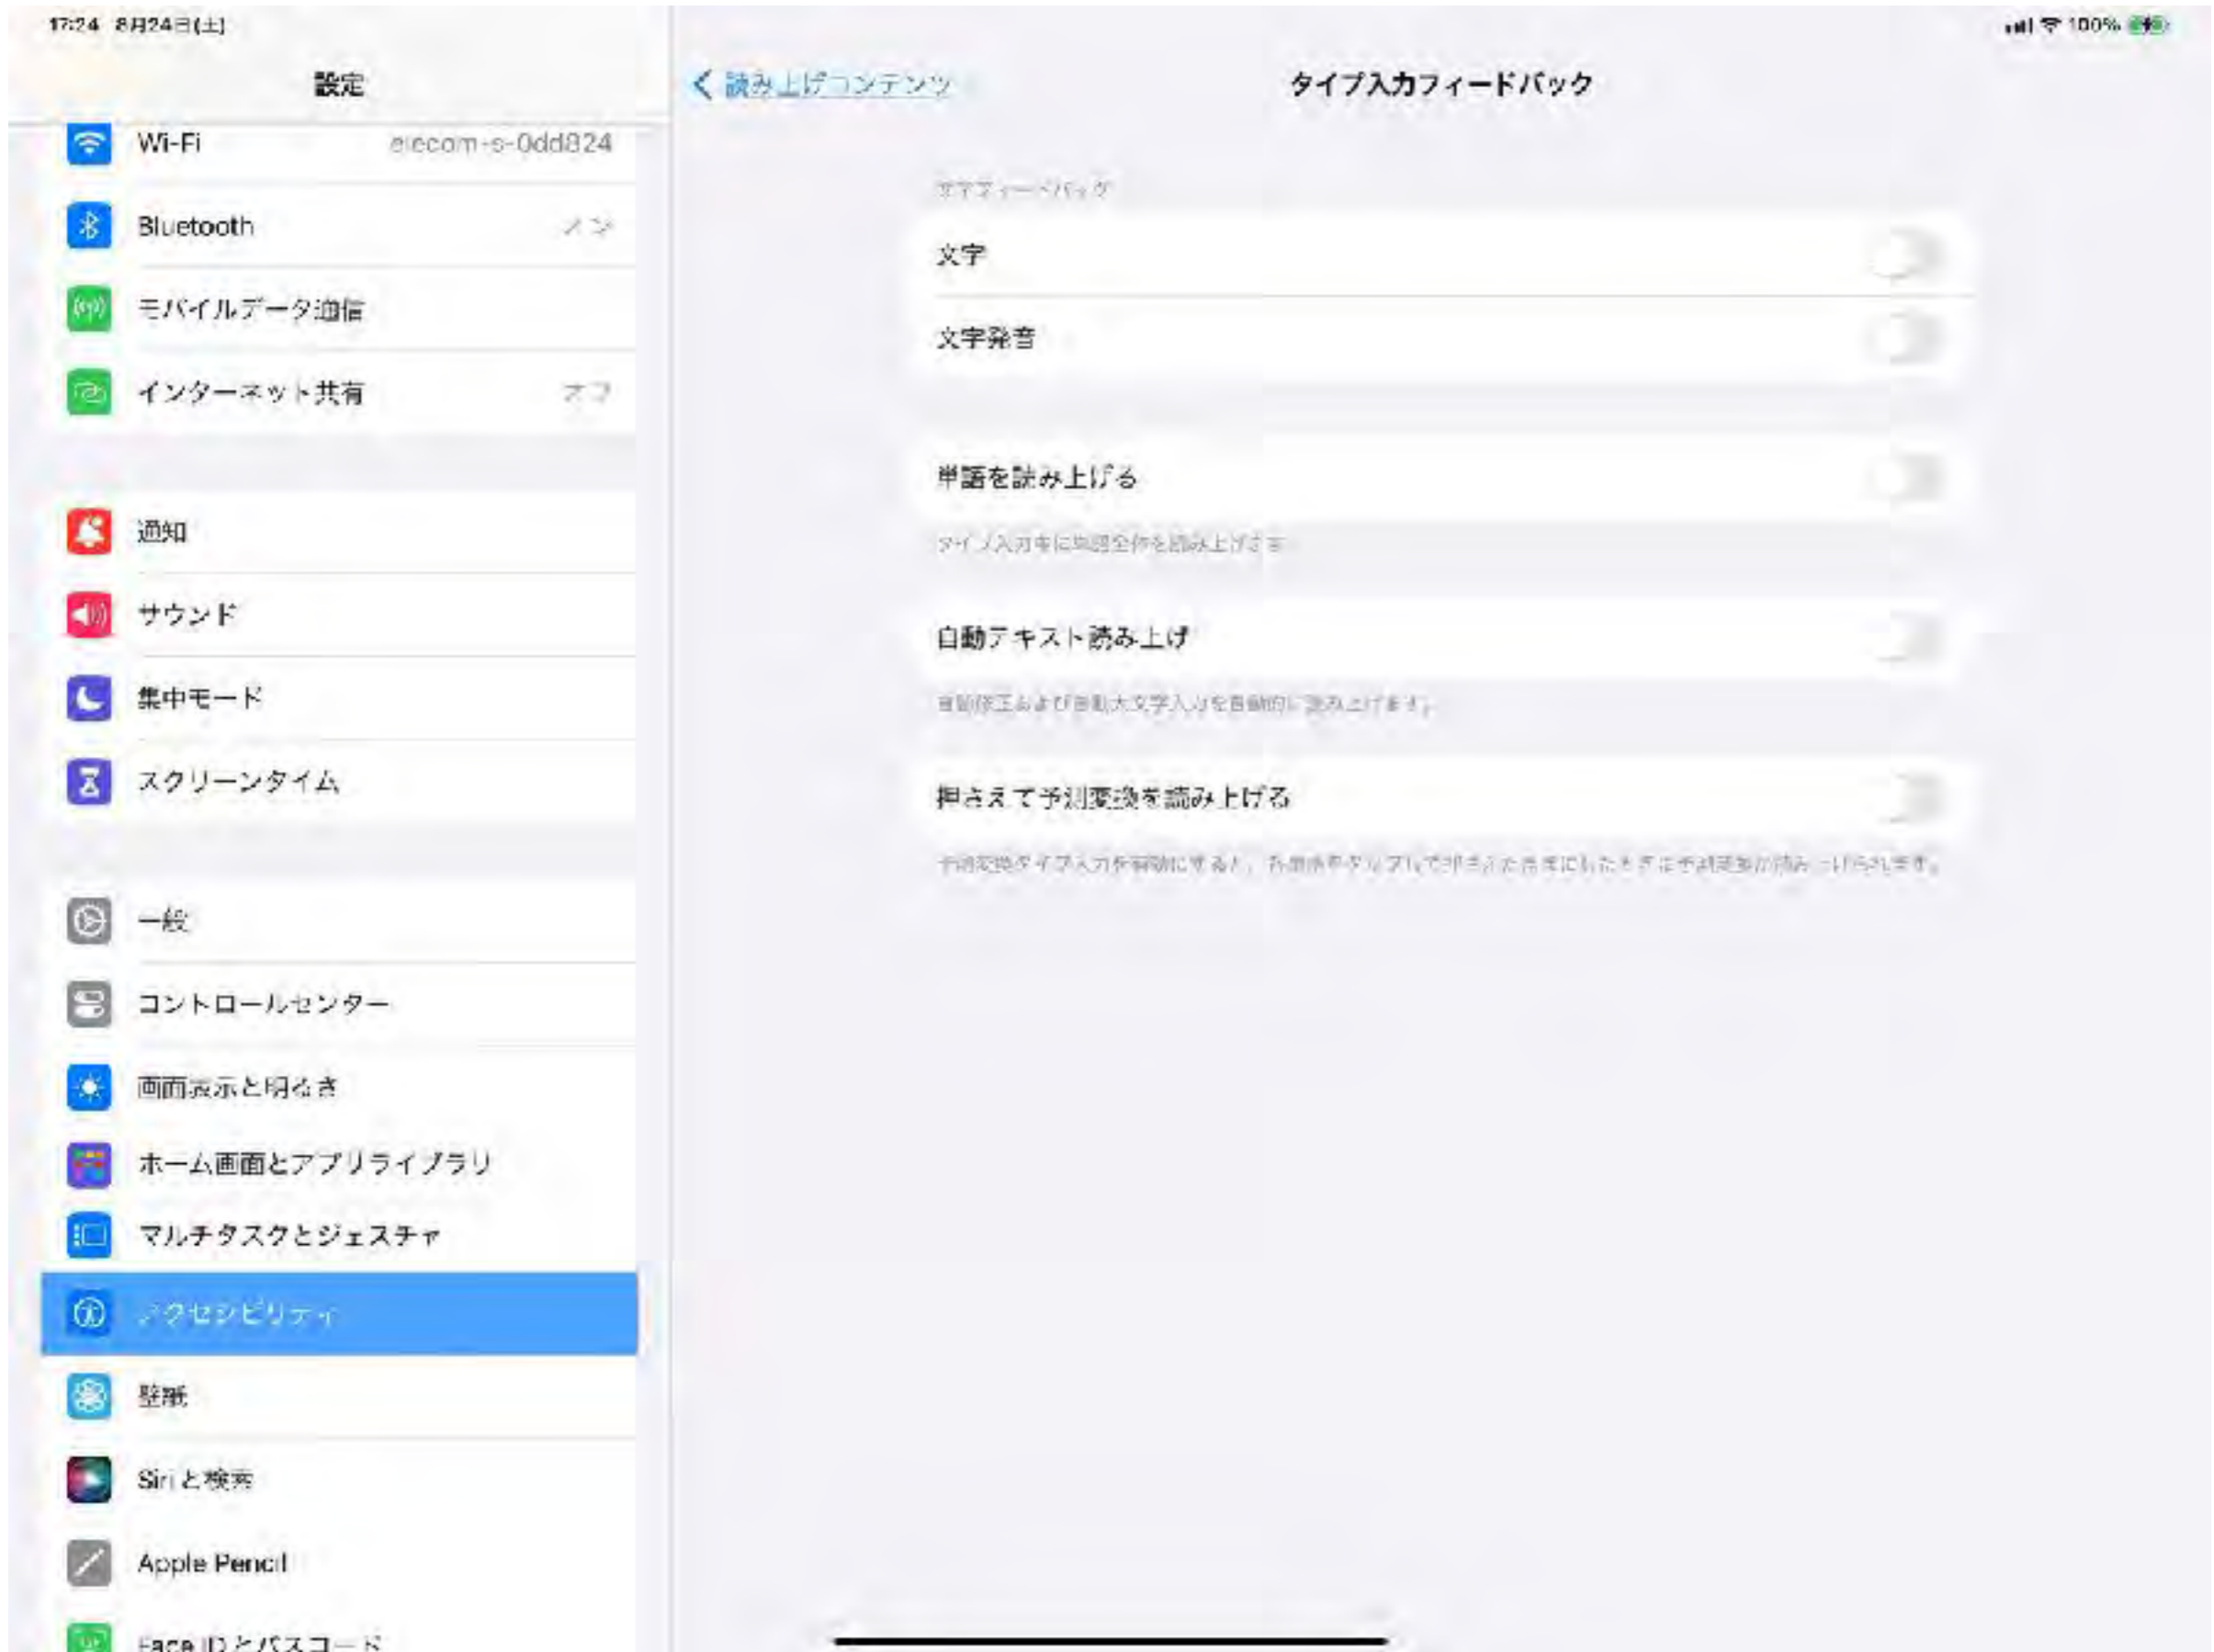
17:24 8月24日(土)

100%

設定

Wi-Fi elecom-s-0dd824

Bluetooth オン

モバイルデータ通信

インターネット共有 オフ

通知

サウンド

集中モード

スクリーンタイム

一般

コントロールセンター

画面表示と明るさ

ホーム画面とアプリライブラリ

マルチタスクとジェスチャ

アクセシビリティ

壁紙

Siriと検索

Apple Pencil

Face IDとパスコード

< 読み上げコンテンツ

タイプ入力フィードバック

文字フィードバック

文字

文字発音

単語を読み上げる

タイプ入力中に単語全体を読み上げます。

自動テキスト読み上げ

自動修正および自動大文字入力を自動的に読み上げます。

押さえて予測変換を読み上げる

予測変換タイプ入力を有効にすると、各単語をタップして押さえたままにしたときに予測変換が読み上げられます。